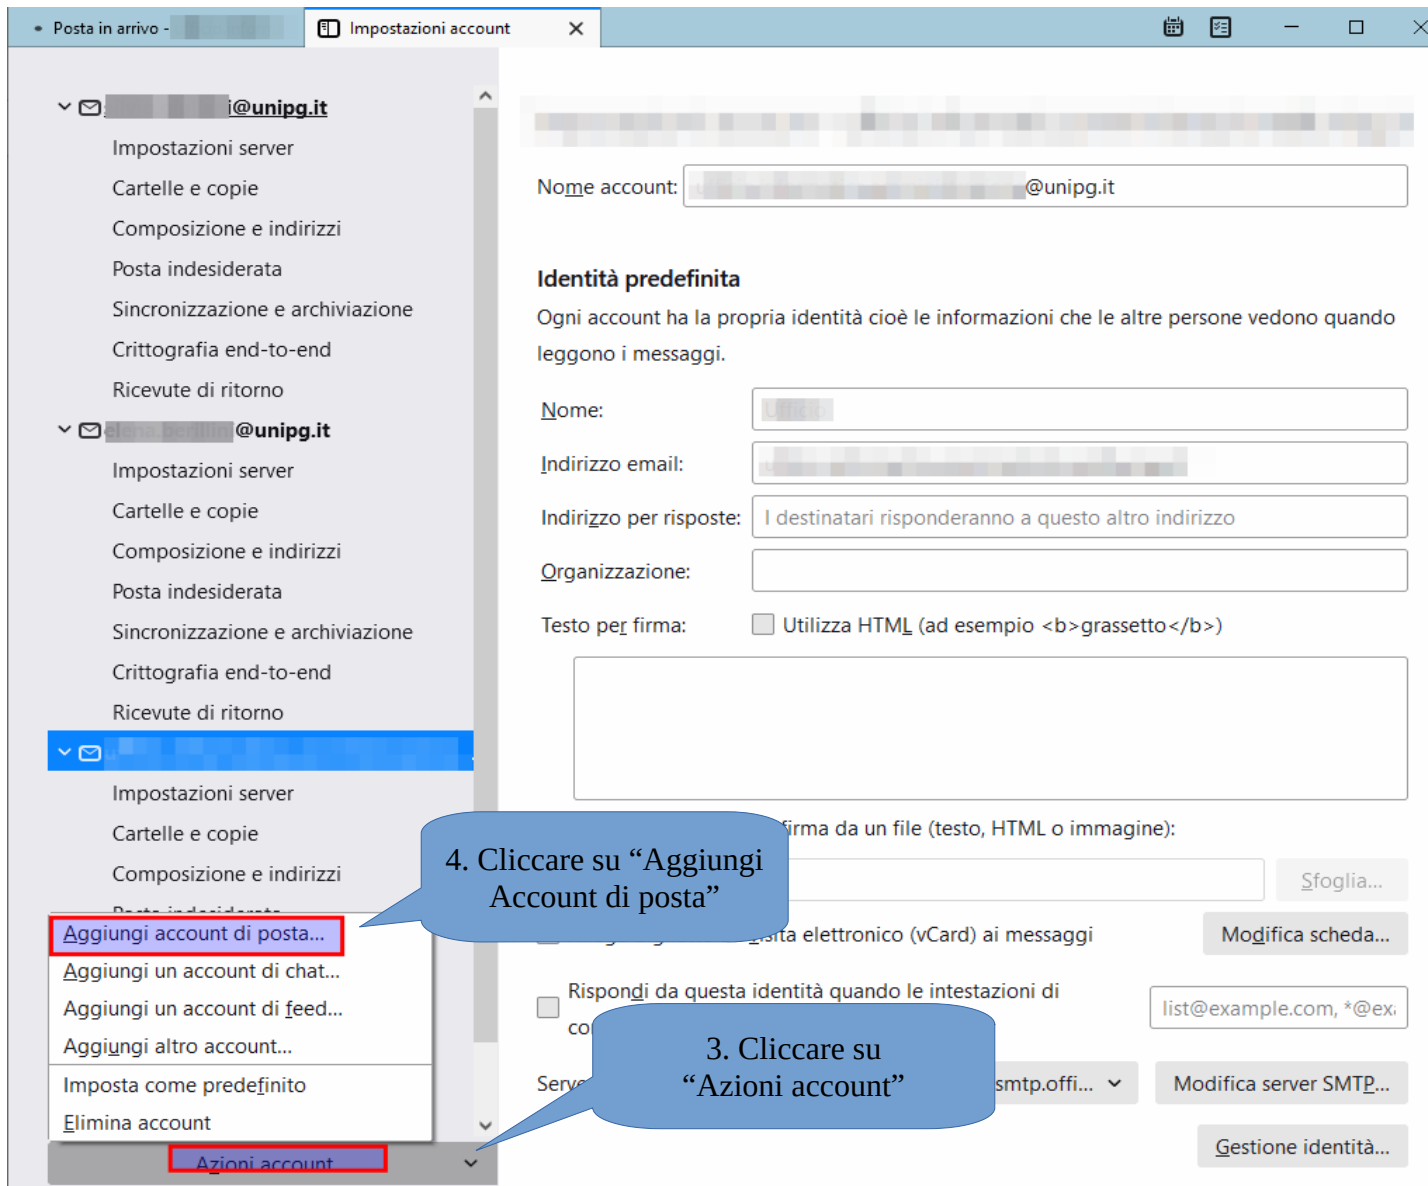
Posta in arrivo - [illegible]

Impostazioni account

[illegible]@unipg.it
Impostazioni server
Cartelle e copie
Composizione e indirizzi
Posta indesiderata
Sincronizzazione e archiviazione
Crittografia end-to-end
Ricevute di ritorno
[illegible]@unipg.it
Impostazioni server
Cartelle e copie
Composizione e indirizzi
Posta indesiderata
Sincronizzazione e archiviazione
Crittografia end-to-end
Ricevute di ritorno
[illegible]
Impostazioni server
Cartelle e copie
Composizione e indirizzi
Posta indesiderata

Aggiungi account di posta...
Aggiungi un account di chat...
Aggiungi un account di feed...
Aggiungi altro account...
Imposta come predefinito
Elimina account

Azioni account

4. Cliccare su “Aggiungi Account di posta”

3. Cliccare su “Azioni account”

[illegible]

Nome account: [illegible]@unipg.it

Identità predefinita

Ogni account ha la propria identità cioè le informazioni che le altre persone vedono quando leggono i messaggi.

Nome: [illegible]

Indirizzo email: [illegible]

Indirizzo per risposte: I destinatari risponderanno a questo altro indirizzo

Organizzazione:

Testo per firma: Utilizza HTML (ad esempio <b>grassetto</b>)

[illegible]firma da un file (testo, HTML o immagine):

Sfoglia...

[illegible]sita elettronico (vCard) ai messaggi

Modifica scheda...

Rispondi da questa identità quando le intestazioni di co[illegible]

list@example.com, *@ex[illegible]

Serv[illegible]

smtp.offi...

Modifica server SMTP...

Gestione identità...